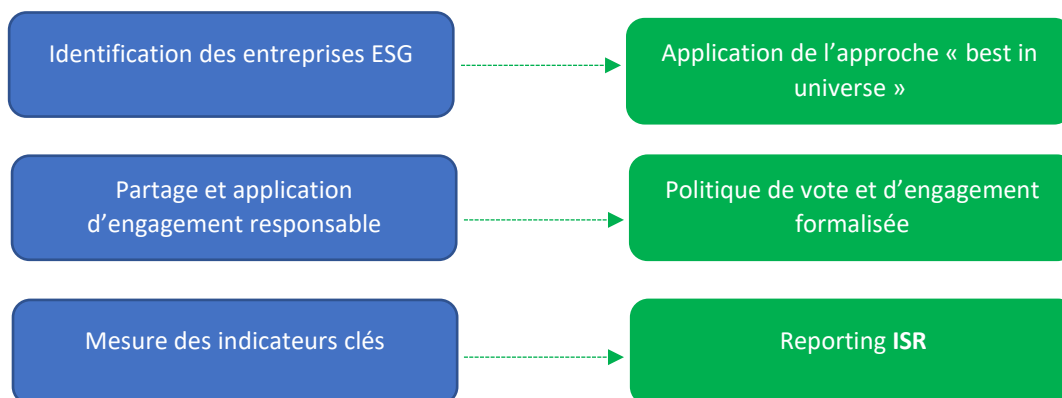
Identification des entreprises ESG

Application de l’approche « best in universe »

Partage et application d’engagement responsable

Politique de vote et d’engagement formalisée

Mesure des indicateurs clés

Reporting **ISR**